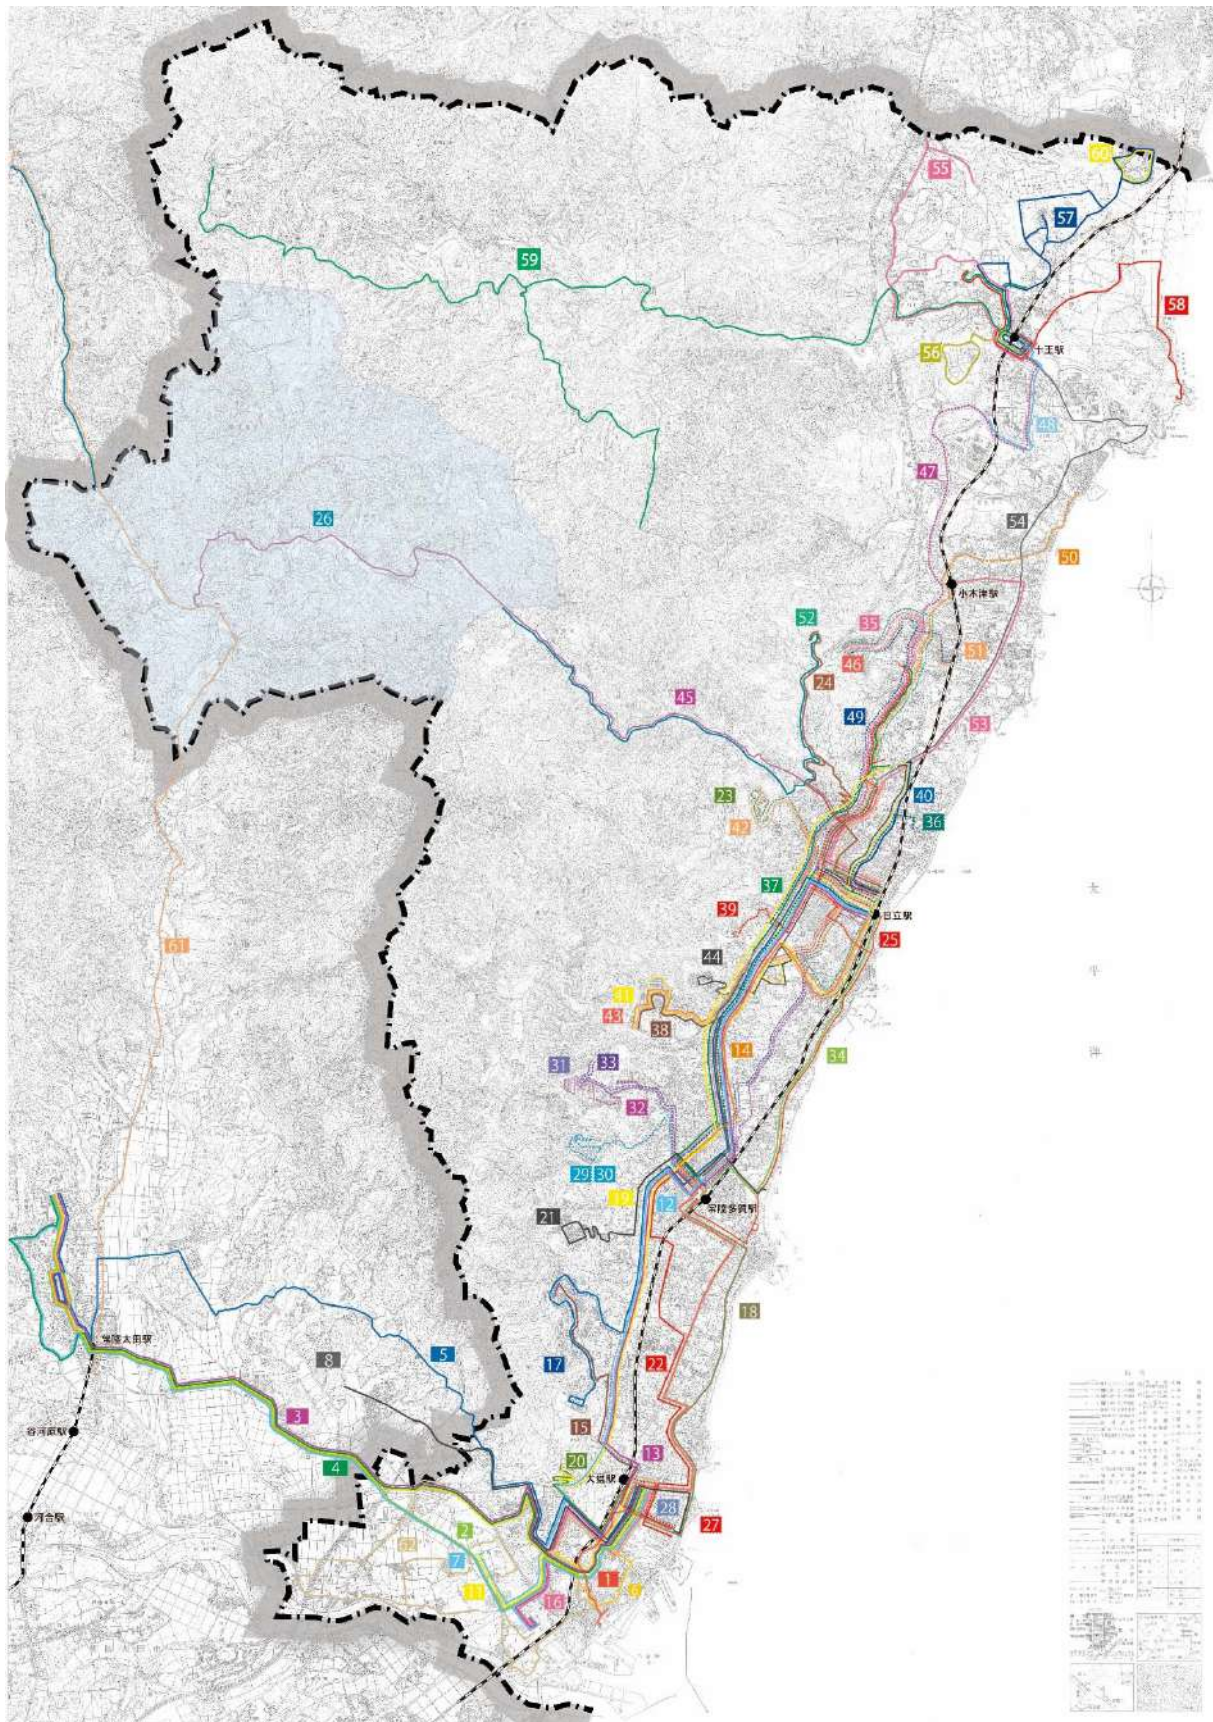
60
55
57
59
58
十王駅
56
48
47
54
26
50
小木津駅
52
35
51
46
24
45
49
53
23
40
42
36
37
日立駅
39
25
44
41
43
38
14
34
31
33
32
29 30
19
12
常陸多賀駅
21
18
常陸太田駅
5
8
17
22
3
谷河原駅
15
4
20
大甕駅
13
28
27
河合駅
2
62
7
1
11
16
6
太
平
洋